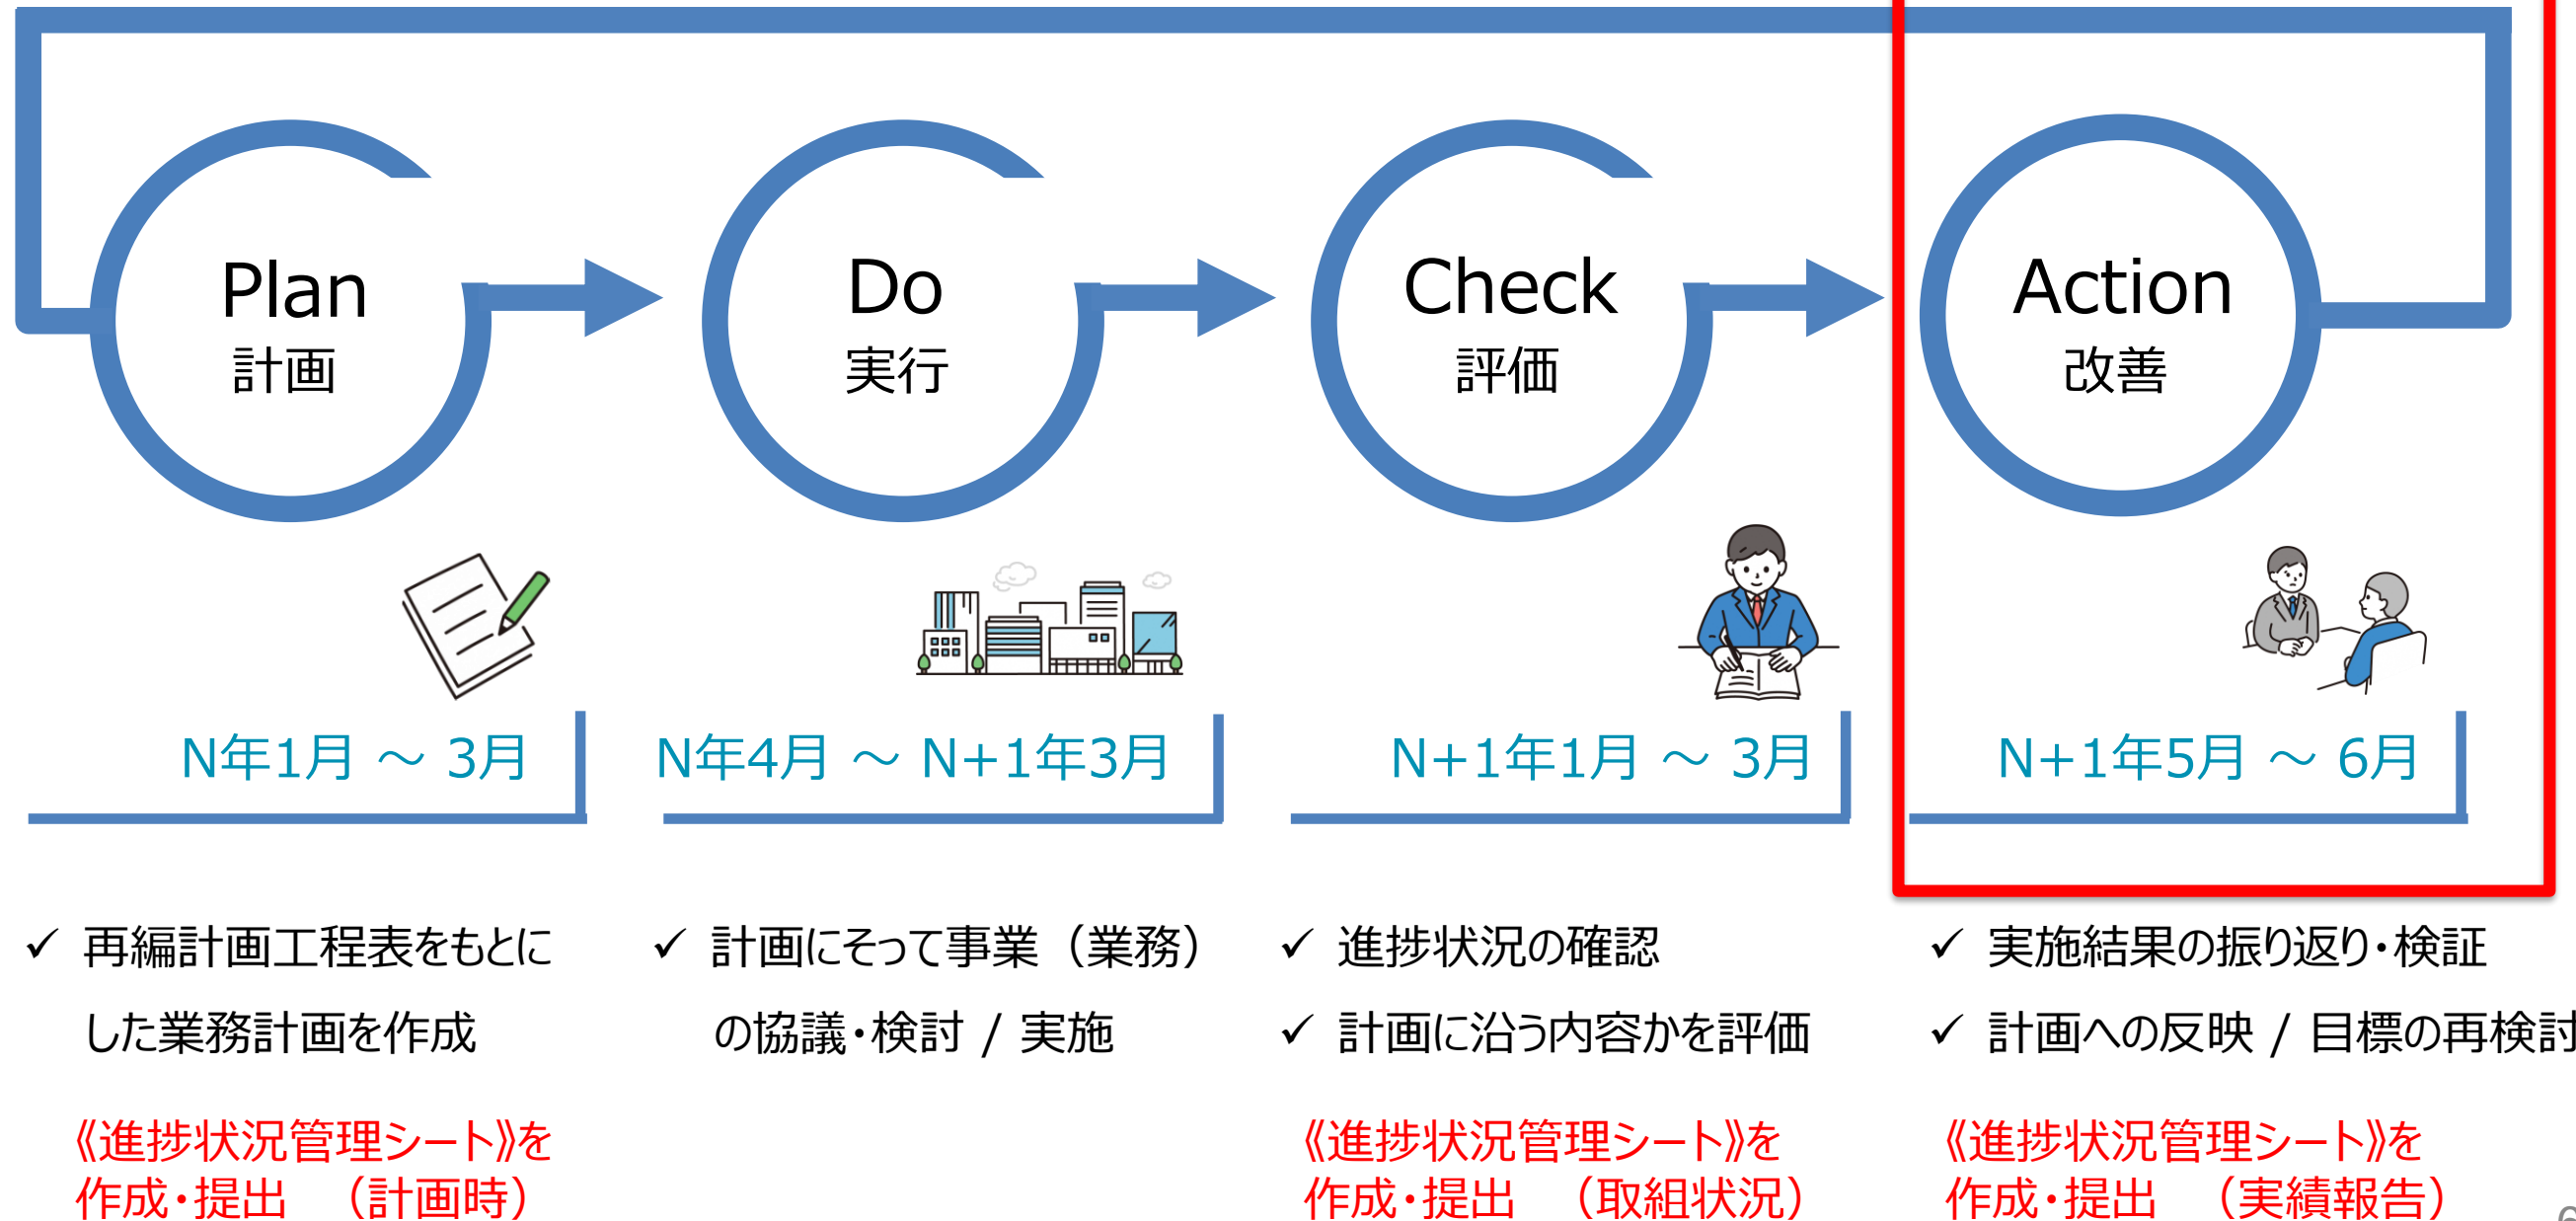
Plan
計画

Do
実行

Check
評価

Action
改善

N年1月 ～ 3月

N年4月 ～ N+1年3月

N+1年1月 ～ 3月

N+1年5月 ～ 6月

✓ 再編計画工程表をもとにした業務計画を作成

《進捗状況管理シート》を作成・提出 （計画時）

✓ 計画にそって事業（業務）の協議・検討 / 実施

✓ 進捗状況の確認
✓ 計画に沿う内容かを評価

《進捗状況管理シート》を作成・提出 （取組状況）

✓ 実施結果の振り返り・検証
✓ 計画への反映 / 目標の再検討

《進捗状況管理シート》を作成・提出 （実績報告）